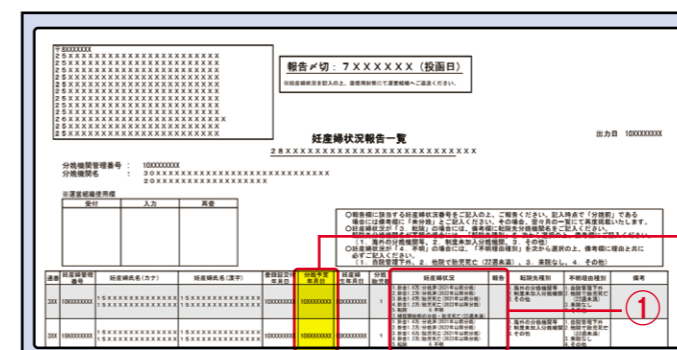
〒8XXXXXXX
2SXXXXXXXXXXXXXXXXXXXX
2SXXXXXXXXXXXXXXXXXXXX
2SXXXXXXXXXXXXXXXXXXXX
2SXXXXXXXXXXXXXXXXXXXX
2SXXXXXXXXXXXXXXXXXXXX
2SXXXXXXXXXXXXXXXXXXXX
2SXXXXXXXXXXXXXXXXXXXX
2SXXXXXXXXXXXXXXXXXXXX
2SXXXXXXXXXXXXXXXXXXXXX
2SXXXXXXXXXXXXXXXXXXXX
2SXXXXXXXXXXXXXXXXXXXX

報告〆切：7XXXXXX（投函日）

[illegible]

妊産婦状況報告一覧

28XXXXXXXXXXXXXXXXXXXXXXXXXX

出力日 10XXXXXXXX

分娩機関管理番号： 10XXXXXXXX
分娩機関名 3OXXXXXXXXXXXXXXXXXXXXXXXXXX
2OXXXXXXXXXXXXXXXXXXXX

※運営組織使用欄

| 受付 | 入力 | 再委 |
|---|---|---|
| | | |

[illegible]

| 通番 | 妊産婦管理番号 | 妊産婦氏名（カナ） | 妊産婦氏名（漢字） | 登録証交付年月日 | 分娩予定年月日 | 妊産婦生年月日 | 分娩数 | 妊産婦状況 | 報告 | 転院先種別 | 不明理由種別 | 備考 |
|---|---|---|---|---|---|---|---|---|---|---|---|---|
| 3XX | 10XXXXXXXX | 1SXXXXXXXXXXXXXXXX 1SXXXXXXXXXXXXXXXX | 1SXXXXXXXXXXXXXXXX 1SXXXXXXXXXXXXXXXX | 10XXXXXXXX | 10XXXXXXXX | 10XXXXXXXX | | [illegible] | | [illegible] | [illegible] | |
| 3XX | 10XXXXXXXX | 1SXXXXXXXXXXXXXXXX 1SXXXXXXXXXXXXXXXX | 1SXXXXXXXXXXXXXXXX 1SXXXXXXXXXXXXXXXX | 10XXXXXXXX | 10XXXXXXXX | 10XXXXXXXX | | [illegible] | | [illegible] | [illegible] | |

①